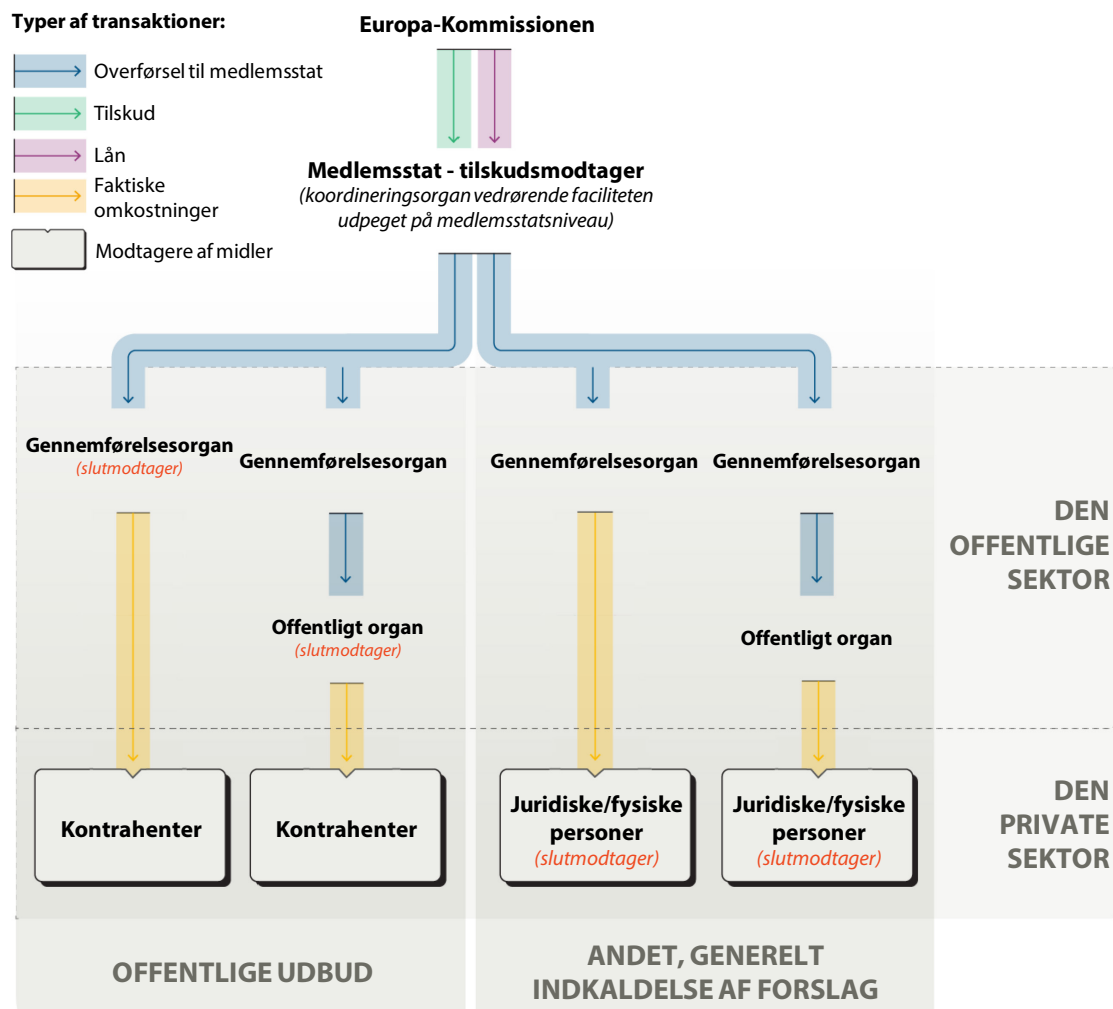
Typer af transaktioner:

Overførsel til medlemsstat

Tilskud

Lån

Faktiske omkostninger

Modtagere af midler

Europa-Kommissionen

Medlemsstat - tilskudsmodtager
(koordineringsorgan vedrørende faciliteten udpeget på medlemsstatsniveau)

Gennemførelsesorgan
(slutmodtager)

Gennemførelsesorgan

Gennemførelsesorgan

Gennemførelsesorgan

Offentligt organ
(slutmodtager)

Offentligt organ

DEN OFFENTLIGE SEKTOR

Kontrahenter

Kontrahenter

Juridiske/fysiske personer
(slutmodtager)

Juridiske/fysiske personer
(slutmodtager)

DEN PRIVATE SEKTOR

OFFENTLIGE UDBUD

ANDET, GENERELT INDKALDELSE AF FORSLAG